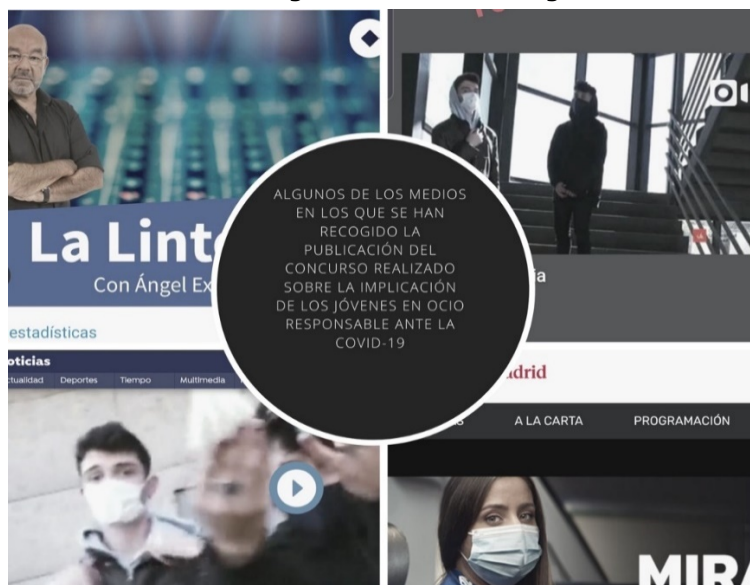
La Lint

Con Ángel Ex

estadísticas

oticias

ctualidad Deportes Tiempo Multimedia

ALGUNOS DE LOS MEDIOS EN LOS QUE SE HAN RECOGIDO LA PUBLICACIÓN DEL CONCURSO REALIZADO SOBRE LA IMPLICACIÓN DE LOS JÓVENES EN OCIO RESPONSABLE ANTE LA COVID-19

a

drid

A LA CARTA PROGRAMACIÓN

MIR